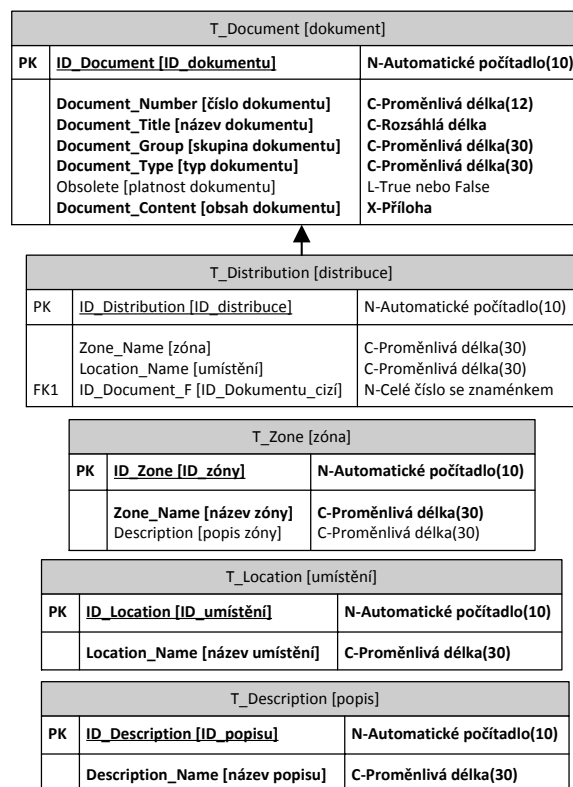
T_Document [dokument]

| PK | ID_Document [ID_dokumentu] | N-Automatické počítadlo(10) |
|---|---|---|
| | Document_Number [číslo dokumentu]<br>Document_Title [název dokumentu]<br>Document_Group [skupina dokumentu]<br>Document_Type [typ dokumentu]<br>Obsolete [platnost dokumentu]<br>Document_Content [obsah dokumentu] | C-Proměnlivá délka(12)<br>C-Rozsáhlá délka<br>C-Proměnlivá délka(30)<br>C-Proměnlivá délka(30)<br>L-True nebo False<br>X-Příloha |

T_Distribution [distribuce]

| PK | ID_Distribution [ID_distribuce] | N-Automatické počítadlo(10) |
|---|---|---|
| FK1 | Zone_Name [zóna]<br>Location_Name [umístění]<br>ID_Document_F [ID_Dokumentu_cizí] | C-Proměnlivá délka(30)<br>C-Proměnlivá délka(30)<br>N-Celé číslo se znaménkem |

T_Zone [zóna]

| PK | ID_Zone [ID_zóny] | N-Automatické počítadlo(10) |
|---|---|---|
| | Zone_Name [název zóny]<br>Description [popis zóny] | C-Proměnlivá délka(30)<br>C-Proměnlivá délka(30) |

T_Location [umístění]

| PK | ID_Location [ID_umístění] | N-Automatické počítadlo(10) |
|---|---|---|
| | Location_Name [název umístění] | C-Proměnlivá délka(30) |

T_Description [popis]

| PK | ID_Description [ID_popisu] | N-Automatické počítadlo(10) |
|---|---|---|
| | Description_Name [název popisu] | C-Proměnlivá délka(30) |